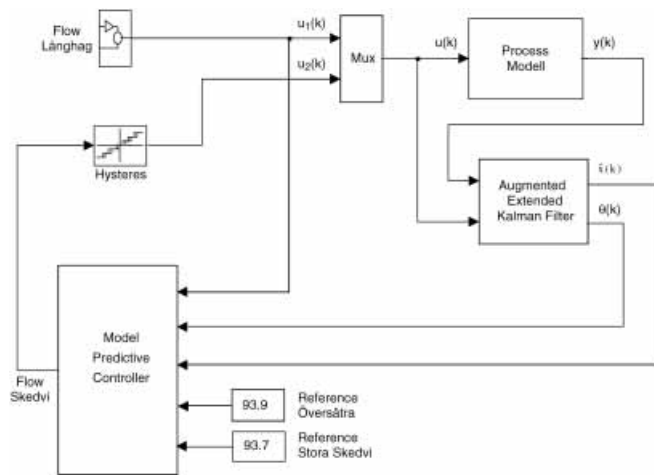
Flow Långhag

$u_1(k)$

$u_2(k)$

Mux

$u(k)$

Process Modell

$y(k)$

Hysteres

Augmented Extended Kalman Filter

$\hat{x}(k)$

$\theta(k)$

Model Predictive Controller

Flow Skedvi

93.9

Reference Översåtra

93.7

Reference Stora Skedvi